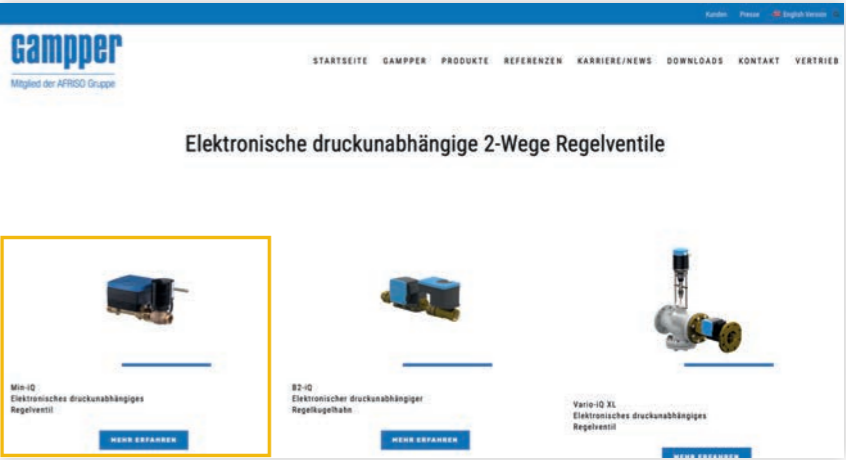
Kunden Presse English Version

Gampper
Mitglied der AFRISO Gruppe

STARTSEITE GAMPPER PRODUKTE REFERENZEN KARRIERE/NEWS DOWNLOADS KONTAKT VERTRIEB

Elektronische druckunabhängige 2-Wege Regelventile

Min-iQ
Elektronisches druckunabhängiges Regelventil

MEHR ERFAHREN

B2-iQ
Elektronischer druckunabhängiger Regelkugelhahn

MEHR ERFAHREN

Vario-iQ XL
Elektronisches druckunabhängiges Regelventil

MEHR ERFAHREN